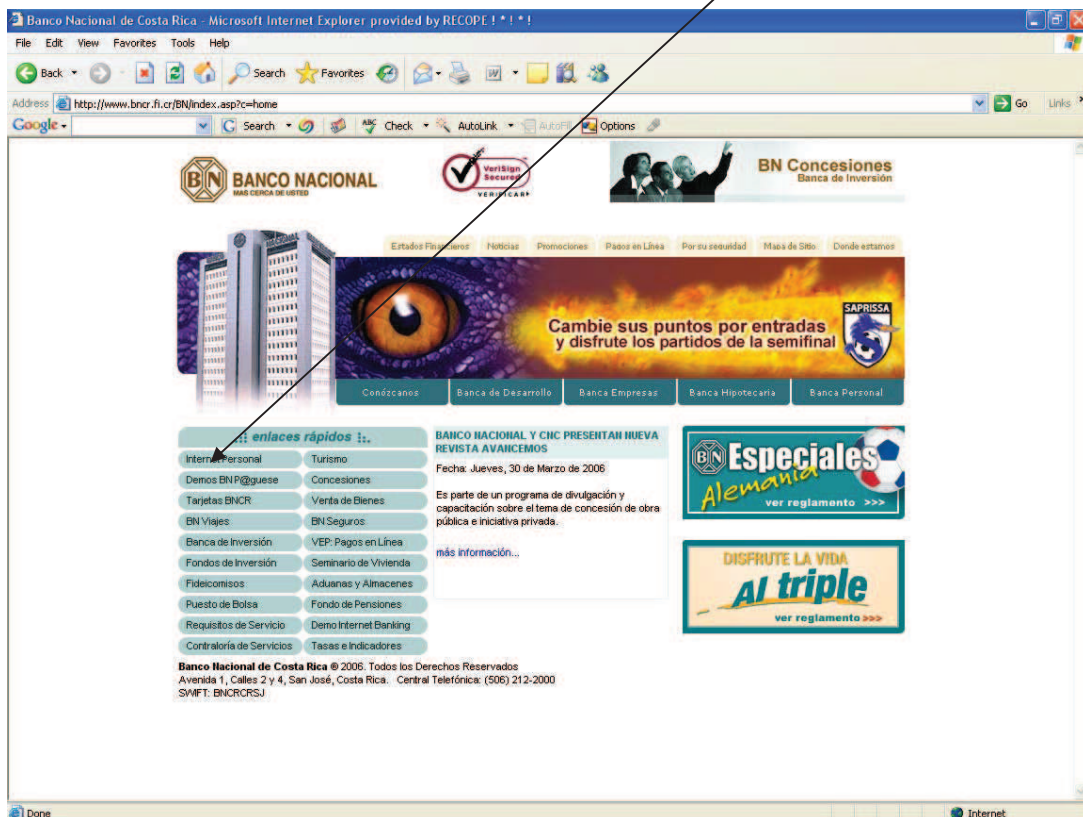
Banco Nacional de Costa Rica - Microsoft Internet Explorer provided by RECOPE ! * ! * !

File Edit View Favorites Tools Help

Back Search Favorites

Address http://www.bncr.fi.cr/BN/index.asp?c=home Go Links

Google Search Check AutoLink AutoFill Options

BN BANCO NACIONAL MAS CERCA DE USTED

VeriSign Secured VERIFICAR

BN Concesiones Banca de Inversión

Estados Financieros Noticias Promociones Pagos en Línea Por su seguridad Mapa de Sitio Donde estamos

SAPRISSA

Cambie sus puntos por entradas y disfrute los partidos de la semifinal

Conózcanos Banca de Desarrollo Banca Empresas Banca Hipotecaria Banca Personal

:: enlaces rápidos ::

| | |
|---|---|
| Internet Personal | Turismo |
| Demos BN P@guese | Concesiones |
| Tarjetas BNCR | Venta de Bienes |
| BN Viajes | BN Seguros |
| Banca de Inversión | VEP: Pagos en Línea |
| Fondos de Inversión | Seminario de Vivienda |
| Fideicomisos | Aduanas y Almacenes |
| Puesto de Bolsa | Fondo de Pensiones |
| Requisitos de Servicio | Demo Internet Banking |
| Contraloría de Servicios | Tasas e Indicadores |

BANCO NACIONAL Y CNC PRESENTAN NUEVA REVISTA AVANCEMOS

Fecha: Jueves, 30 de Marzo de 2006

Es parte de un programa de divulgación y capacitación sobre el tema de concesión de obra pública e iniciativa privada.

más información...

BN Especiales Alemania ver reglamento >>>

DISFRUTE LA VIDA Al triple ver reglamento >>>

Banco Nacional de Costa Rica © 2006. Todos los Derechos Reservados
Avenida 1, Calles 2 y 4, San José, Costa Rica. Central Telefónica: (506) 212-2000
SWIFT: BNCRCRSJ

Done Internet